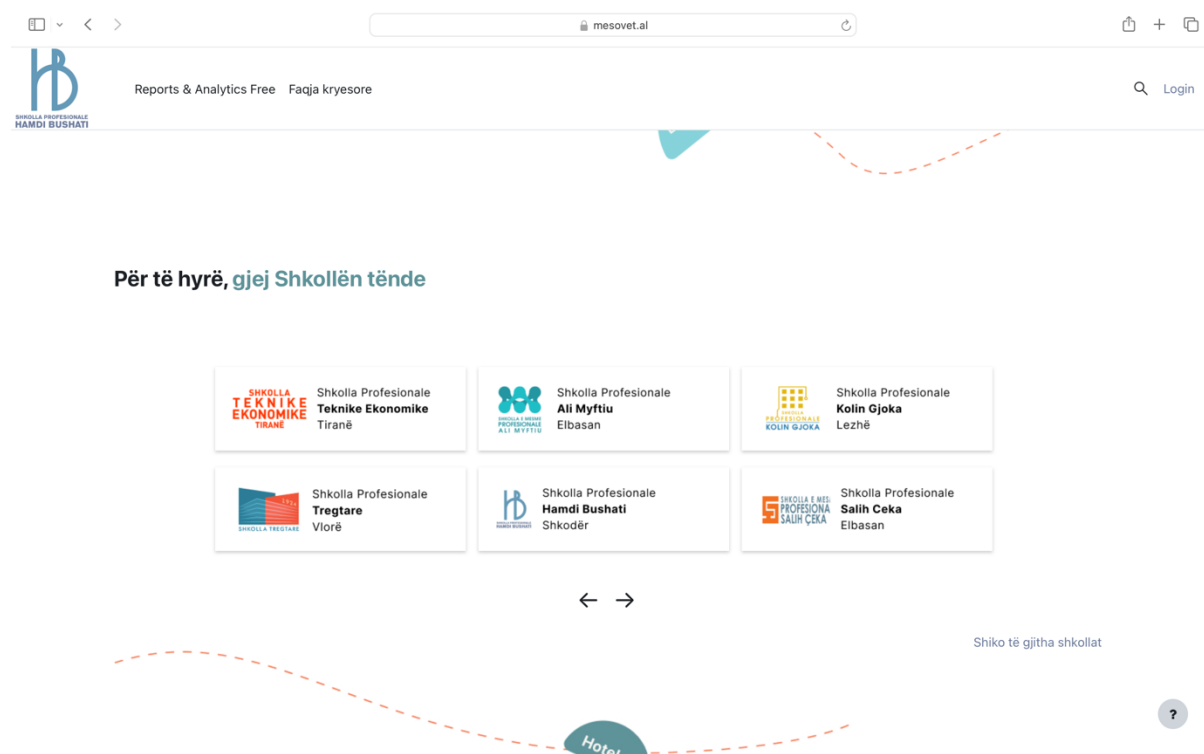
mesovet.al

SHKOLLA PROFESIONALE
HAMDI BUSHATI

Reports & Analytics Free Faqja kryesore

Login

Për të hyrë, gjej Shkollën tënde

SHKOLLA TEKNIKE EKONOMIKE TIRANË
Shkolla Profesionale
Teknike Ekonomike
Tiranë

SHKOLLA E MESME PROFESIONALE ALI MYFTIU
Shkolla Profesionale
Ali Myftiu
Elbasan

SHKOLLA PROFESIONALE KOLIN GJOKA
Shkolla Profesionale
Kolin Gjoka
Lezhë

SHKOLLA TREGTARE
Shkolla Profesionale
Tregtare
Vlorë

SHKOLLA PROFESIONALE HAMDI BUSHATI
Shkolla Profesionale
Hamdi Bushati
Shkodër

SHKOLLA E MESME PROFESIONALE SALIH ÇEKA
Shkolla Profesionale
Salih Ceka
Elbasan

← →

Shiko të gjitha shkollat

Hotel

?